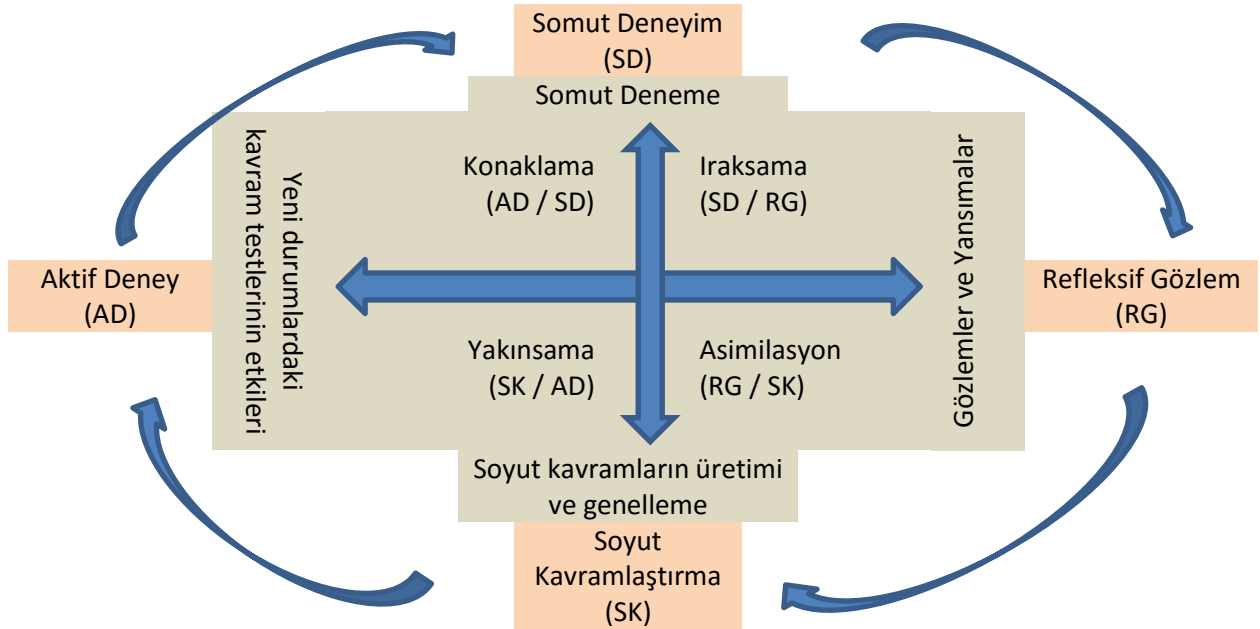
Somut Deneyim
(SD)

Somut Deneme

Yeni durumlardaki kavram testlerinin etkileri

Konaklama
(AD / SD)

Iraksama
(SD / RG)

Gözlemler ve Yansımalar

Aktif Deney
(AD)

Refleksif Gözlem
(RG)

Yakınsama
(SK / AD)

Asimilasyon
(RG / SK)

Soyut kavramların üretimi ve genelleme

Soyut Kavramlaştırma
(SK)